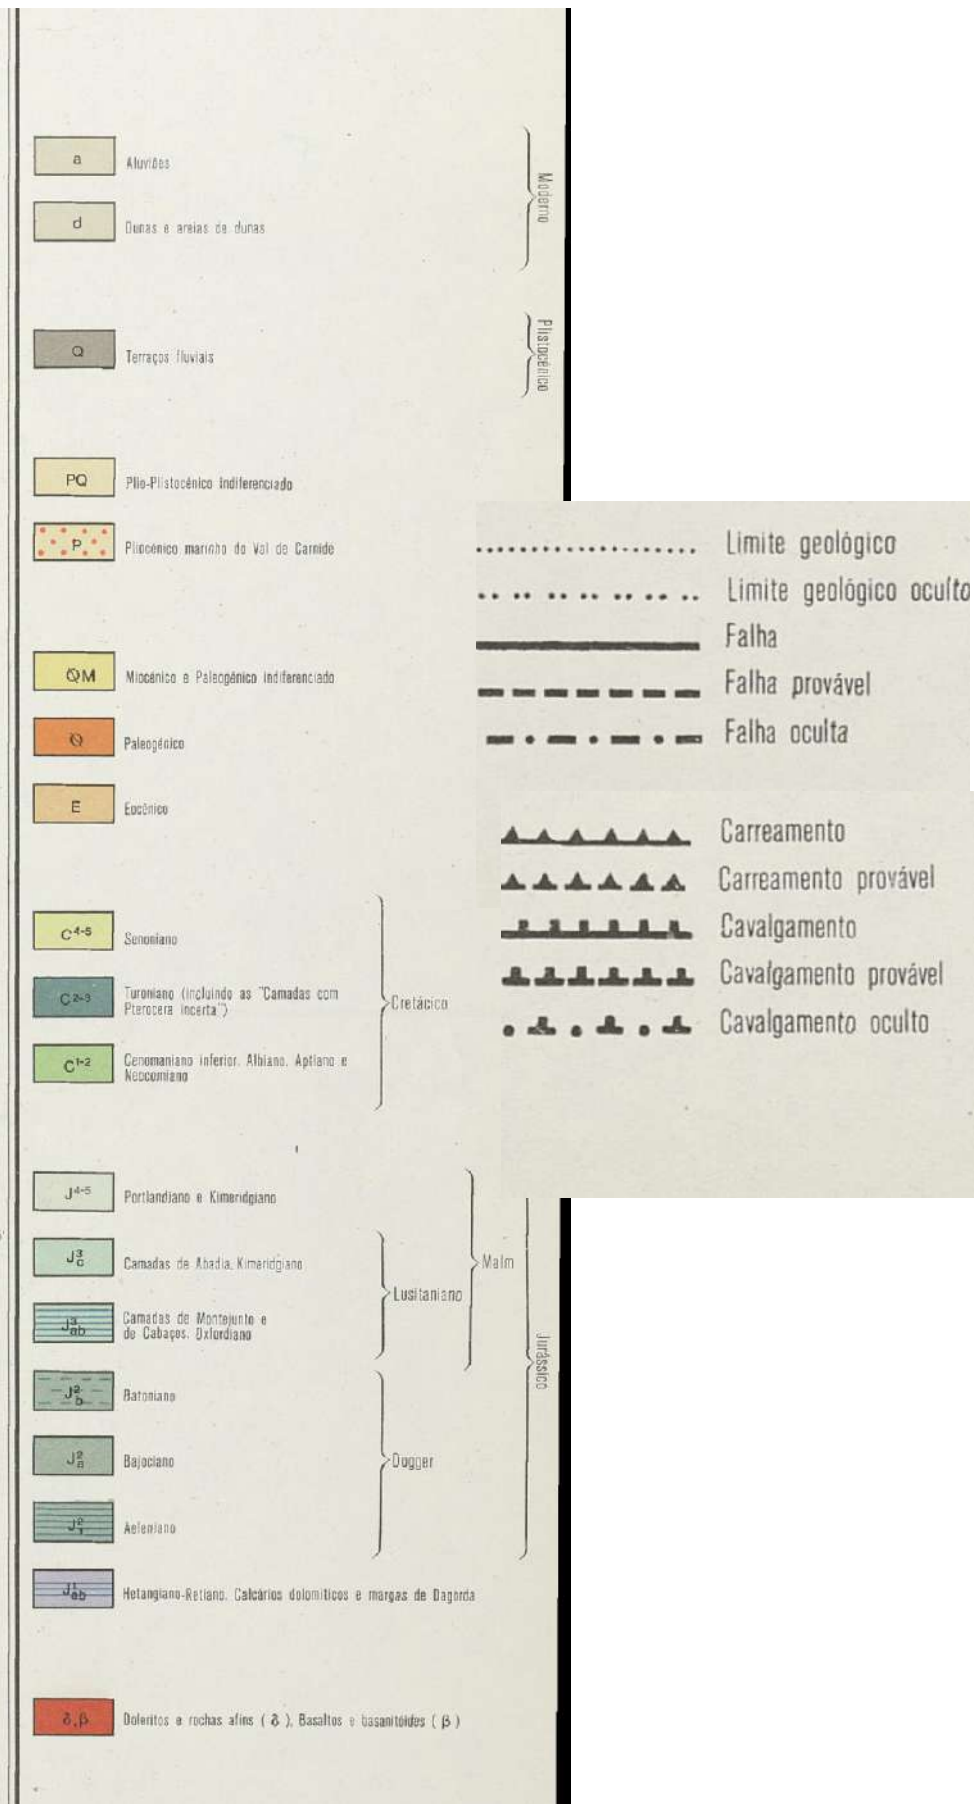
a Aluviões

d Dunas e areias de dunas

Moderno

Q Terraços fluviais

Plistocénico

PQ Plio-Plistocénico indiferenciado

P Pliocénico marinho do Val de Carnide

ΦM Miocénico e Paleogénico indiferenciado

Φ Paleogénico

E Eocénico

$C^{4-5}$ Senoniano

$C^{2-3}$ Turoniano (incluindo as "Camadas com Pterocera incerta")

$C^{1-2}$ Cenomaniano inferior, Albiano, Aptiano e Neocomiano

Cretácico

$J^{4-5}$ Portlandiano e Kimeridgiano

$J^3_c$ Camadas de Abadia, Kimeridgiano

$J^3_{ab}$ Camadas de Montejunto e de Cabaços, Oxfordiano

Lusitaniano

Malm

$J^2_b$ Batoniano

$J^2_a$ Bajociano

$J^2_1$ Aeleniano

Dogger

Jurássico

$J^1_{ab}$ Hetangiano-Retiano, Calcários dolomíticos e margas de Dagorda

δ, β Doleritos e rochas afins ( δ ), Basaltos e basanitóides ( β )

Limite geológico
Limite geológico oculto
Falha
Falha provável
Falha oculta

Carreamento
Carreamento provável
Cavalgamento
Cavalgamento provável
Cavalgamento oculto